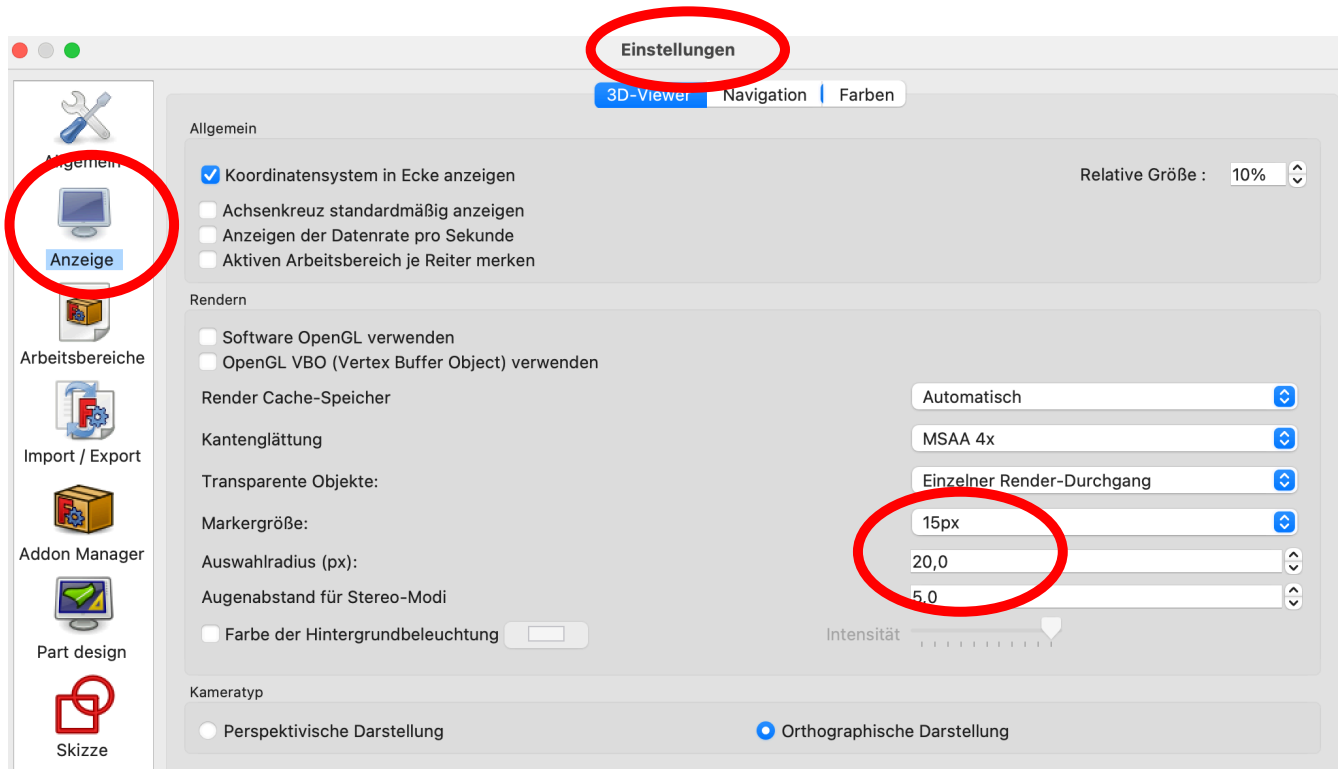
Einstellungen

Allgemein
Anzeige
Arbeitsbereiche
Import / Export
Addon Manager
Part design
Skizze

3D-Viewer | Navigation | Farben

Allgemein

Koordinatensystem in Ecke anzeigen
Relative Größe : 10%
Achsenkreuz standardmäßig anzeigen
Anzeigen der Datenrate pro Sekunde
Aktiven Arbeitsbereich je Reiter merken

Rendern

Software OpenGL verwenden
OpenGL VBO (Vertex Buffer Object) verwenden

| | |
|---|---|
| Render Cache-Speicher | Automatisch |
| Kantenglättung | MSAA 4x |
| Transparente Objekte: | Einzelner Render-Durchgang |
| Markergröße: | 15px |
| Auswahlradius (px): | 20,0 |
| Augenabstand für Stereo-Modi | 5.0 |

Farbe der Hintergrundbeleuchtung
Intensität

Kameratyp

Perspektivische Darstellung
Orthographische Darstellung